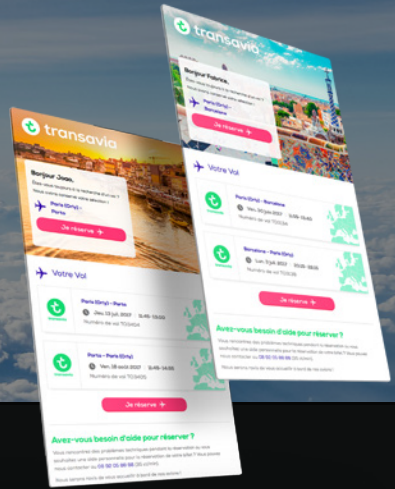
transavia

Bonjour Fabrice,

Paris (Orly) - Barcelone

Je réserve

Votre Vol

Paris (Orly) - Barcelone

Ven. 30 juin 2017

Numéro de vol TO3136

Barcelone - Paris (Orly)

Lun. 3 juil. 2017

Numéro de vol TO3136

Je réserve

Avez-vous besoin d'aide pour réserver ?

Vous rencontrez des problèmes techniques pendant la réservation ou vous souhaitez une aide personnelle pour la réservation de votre billet ? Vous pouvez nous contacter au 08 92 05 88 88

transavia

Bonjour Joao,

Vous voulez toujours vous évader ? Il ne reste que quelques places pour votre sélection !

Paris (Orly) - Porto

Je réserve

Votre Vol

Paris (Orly) - Porto

Jeu. 13 juil. 2017

Numéro de vol TO3404

Porto - Paris (Orly)

Ven. 28 avril 2017

Numéro de vol TO3405

Je réserve

Avez-vous besoin d'aide pour réserver ?

Vous rencontrez des problèmes techniques pendant la réservation ou vous souhaitez une aide personnelle pour la réservation de votre billet ? Vous pouvez nous contacter au 08 92 05 88 88

Nous serons ravis de vous accueillir à bord de nos avions !